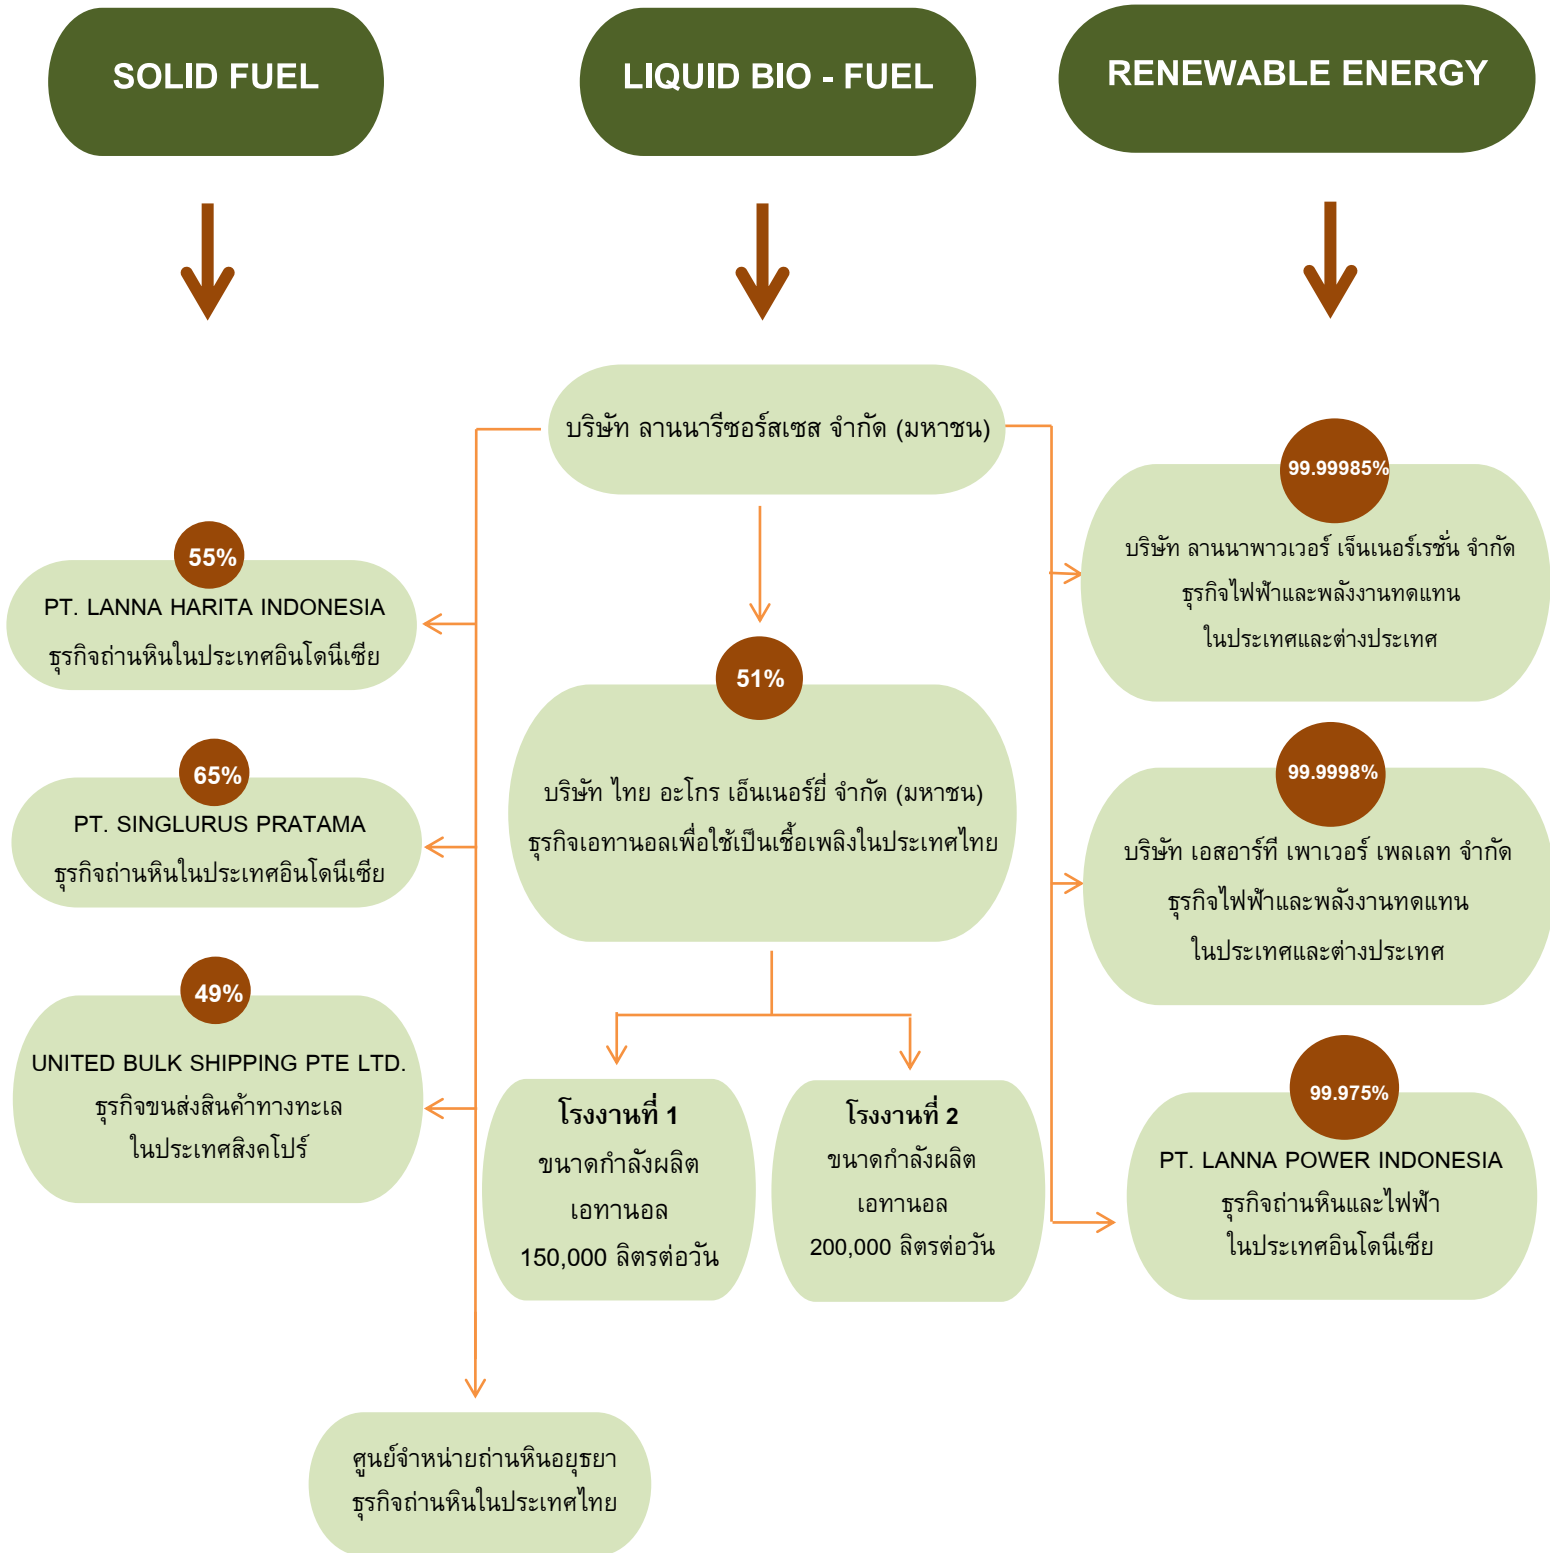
SOLID FUEL

LIQUID BIO - FUEL

RENEWABLE ENERGY

บริษัท ลานนารีซอร์สเซส จำกัด (มหาชน)

55%
PT. LANNA HARITA INDONESIA
ธุรกิจถ่านหินในประเทศอินโดนีเซีย

65%
PT. SINGLURUS PRATAMA
ธุรกิจถ่านหินในประเทศอินโดนีเซีย

49%
UNITED BULK SHIPPING PTE LTD.
ธุรกิจขนส่งสินค้าทางทะเล
ในประเทศสิงคโปร์

ศูนย์จำหน่ายถ่านหินอยุธยา
ธุรกิจถ่านหินในประเทศไทย

51%
บริษัท ไทย อะโกร เอ็นเนอร์ยี่ จำกัด (มหาชน)
ธุรกิจเอทานอลเพื่อใช้เป็นเชื้อเพลิงในประเทศไทย

โรงงานที่ 1
ขนาดกำลังผลิต
เอทานอล
150,000 ลิตรต่อวัน

โรงงานที่ 2
ขนาดกำลังผลิต
เอทานอล
200,000 ลิตรต่อวัน

99.99985%
บริษัท ลานนาพาวเวอร์ เจ็นเนอร์เรชั่น จำกัด
ธุรกิจไฟฟ้าและพลังงานทดแทน
ในประเทศและต่างประเทศ

99.9998%
บริษัท เอสอาร์ที เพาเวอร์ เพลเลท จำกัด
ธุรกิจไฟฟ้าและพลังงานทดแทน
ในประเทศและต่างประเทศ

99.975%
PT. LANNA POWER INDONESIA
ธุรกิจถ่านหินและไฟฟ้า
ในประเทศอินโดนีเซีย